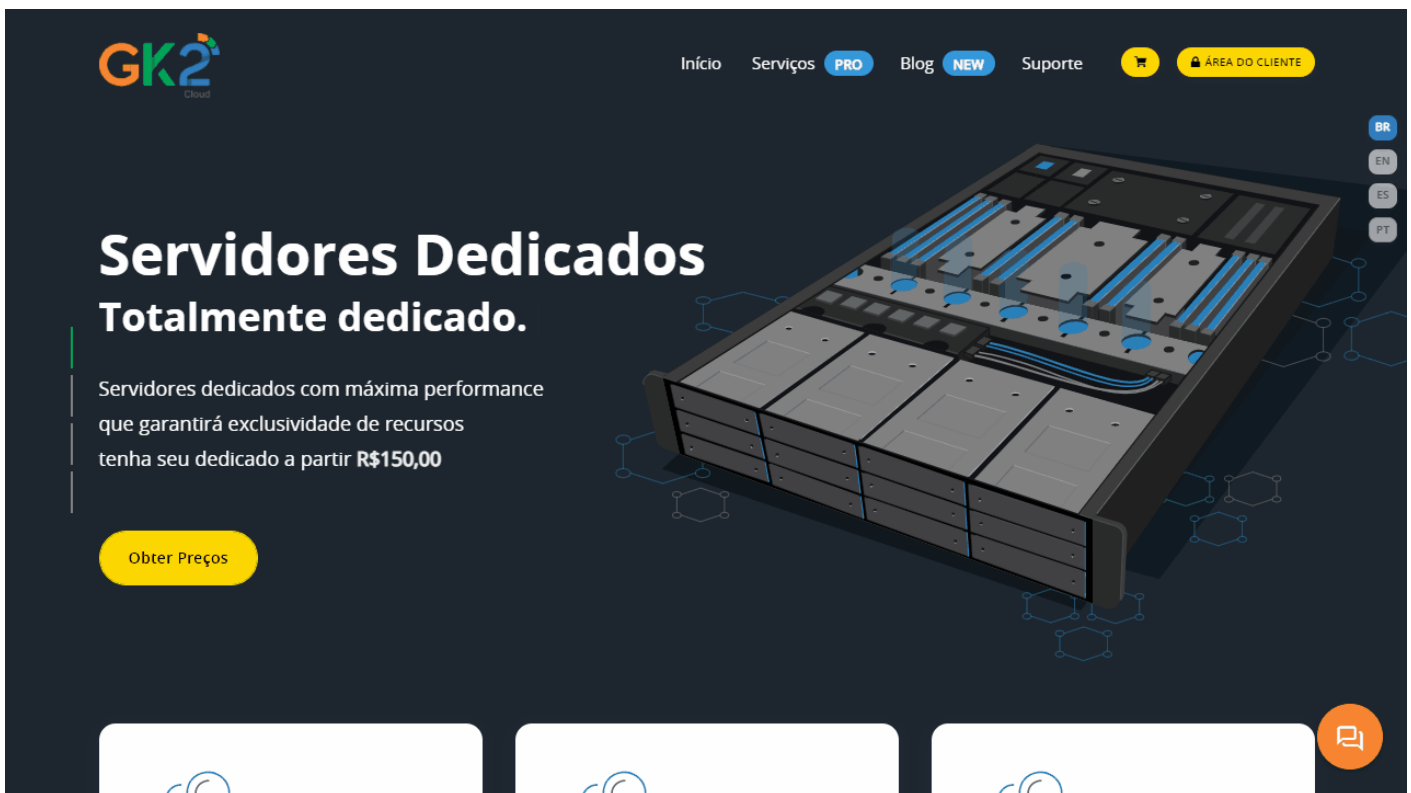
GK2
Cloud

Início Serviços PRO Blog NEW Suporte ÁREA DO CLIENTE

BR
EN
ES
PT

Servidores Dedicados
Totalmente dedicado.

Servidores dedicados com máxima performance que garantirá exclusividade de recursos tenha seu dedicado a partir R$150,00

Obter Preços